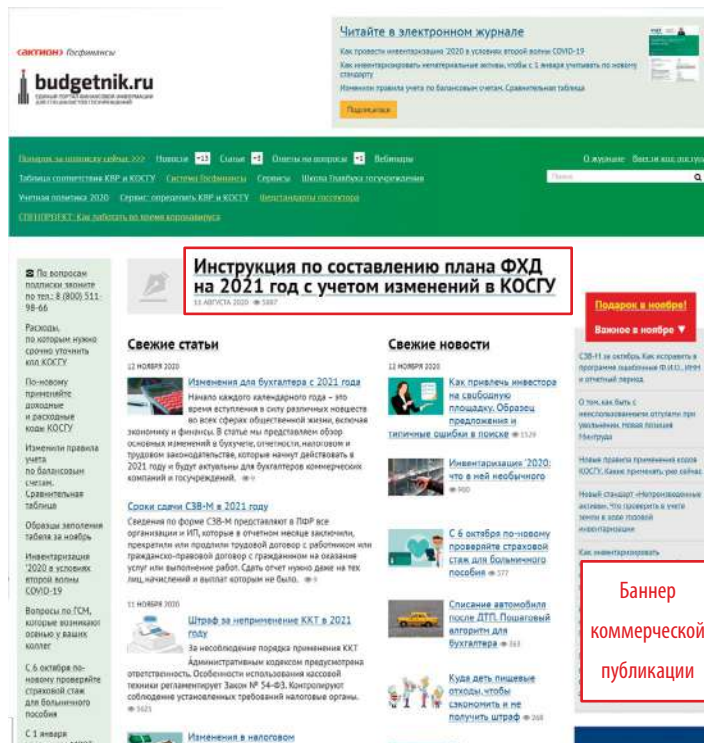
АКТИОН Госфинансы

budgetnik.ru

Читайте в электронном журнале

Как провести инвентаризацию 2020 в условиях второй волны COVID-19

Как инвентаризировать нематериальные активы, чтобы с 1 января учитывать по новому стандарту

Изменили правила учета по балансовым счетам. Сравнительная таблица

Подписаться

Подарок за подписку сейчас >>> Новости +13 Статьи +1 Ответы на вопросы +1 Вебинары О журнале Вход на доступ

Таблица соответствия КВР и КОСГУ Система Госфинансы Сервисы Школа Главбуха госучреждения

Учетная политика 2020 Сервис: определить КВР и КОСГУ Финстандарты госсектора

СПЕЦПРОЕКТ: Как работать во время коронавируса

Поиск

По вопросам подписки звоните по тел.: 8 (800) 511-98-66

Расходы, по которым нужно срочно уточнить код КОСГУ

По-новому применяйте доходные и расходные коды КОСГУ

Изменили правила учета по балансовым счетам. Сравнительная таблица

Образцы заполнения табеля за ноябрь

Инвентаризация 2020 в условиях второй волны COVID-19

Вопросы по ГСМ, которые возникают осенью у ваших коллег

С 6 октября по-новому проверяйте страховой стаж для больничного пособия

С 1 января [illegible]

Инструкция по составлению плана ФХД на 2021 год с учетом изменений в КОСГУ

11 АВГУСТА 2020 5887

Свежие статьи

12 НОЯБРЯ 2020

Изменения для бухгалтера с 2021 года

Начало каждого календарного года – это время вступления в силу различных новшеств во всех сферах общественной жизни, включая экономику и финансы. В статье мы представляем обзор основных изменений в бухучете, отчетности, налоговом и трудовом законодательстве, которые начнут действовать в 2021 году и будут актуальны для бухгалтеров коммерческих компаний и госучреждений.

Сроки сдачи СЗВ-М в 2021 году

Сведения по форме СЗВ-М представляют в ПФР все организации и ИП, которые в отчетном месяце заключили, прекратили или продлили трудовой договор с работником или гражданско-правовой договор с гражданином на оказание услуг или выполнение работ. Сдать отчет нужно даже на тех лиц, начислений и выплат которым не было.

11 НОЯБРЯ 2020

Штраф за неприменение ККТ в 2021 году

За несоблюдение порядка применения ККТ Административным кодексом предусмотрена ответственность. Особенности использования кассовой техники регламентирует Закон № 54-ФЗ. Контролируют соблюдение установленных требований налоговые органы.

1621

Изменения в налоговом

Свежие новости

12 НОЯБРЯ 2020

Как привлечь инвестора на свободную площадку. Образец предложения и типичные ошибки в поиске 1529

Инвентаризация 2020: что в ней необычного 980

С 6 октября по-новому проверяйте страховой стаж для больничного пособия 377

Списание автомобиля после ДТП. Пошаговый алгоритм для бухгалтера 363

Куда деть пищевые отходы, чтобы сэкономить и не получить штраф 268

Подарок в ноябре!

Важное в ноябре ▼

СЗВ-М за октябрь. Как исправить в программе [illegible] и отчетный период

О том, как быть с неиспользованными отгулами при увольнении. Новая позиция Минтруда

Новые правила применения кодов КОСГУ. Какие применять уже сейчас

Новый стандарт «Непроизведенные активы». Что проверить в учете земли в ходе годовой инвентаризации

Как инвентаризировать

Баннер коммерческой публикации